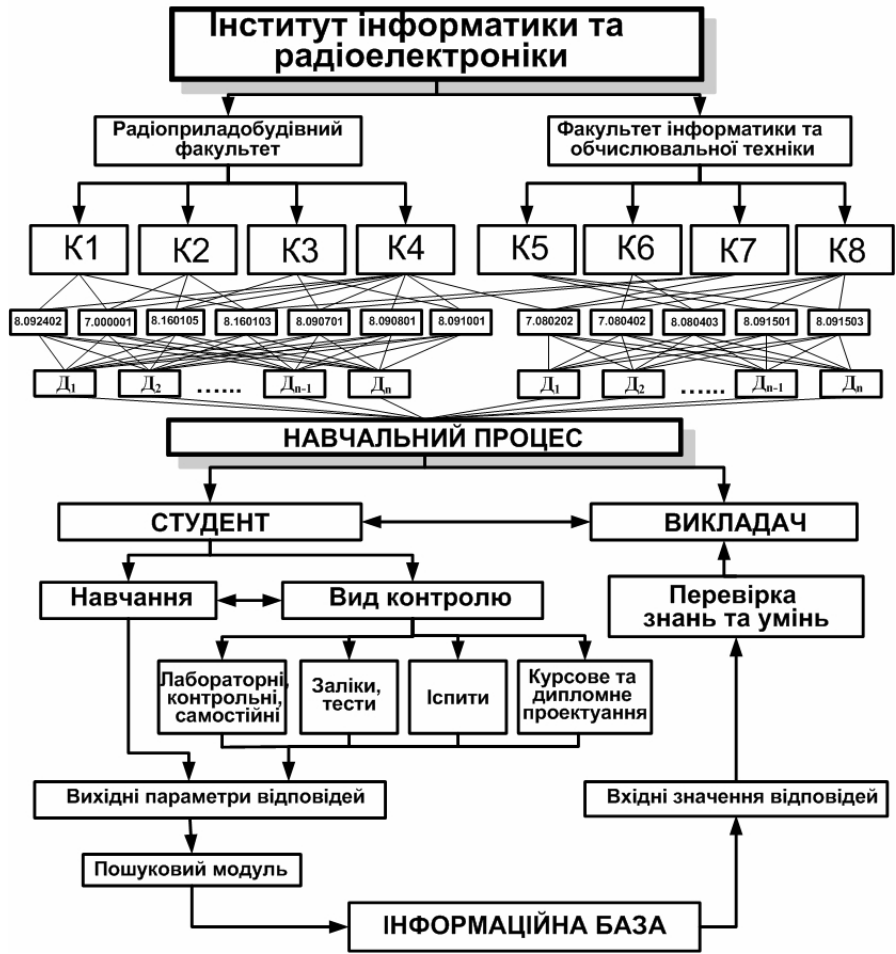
Інститут інформатики та радіоелектроніки

Радіоприладобудівний факультет

Факультет інформатики та обчислювальної техніки

К1
К2
К3
К4
К5
К6
К7
К8

8.092402
7.000001
8.160105
8.160103
8.090701
8.090801
8.091001
7.080202
7.080402
8.080403
8.091501
8.091503

$Д_1$
$Д_2$
......
$Д_{n-1}$
$Д_n$
$Д_1$
$Д_2$
......
$Д_{n-1}$
$Д_n$

НАВЧАЛЬНИЙ ПРОЦЕС

СТУДЕНТ

ВИКЛАДАЧ

Навчання

Вид контролю

Перевірка знань та умінь

Лабораторні, контрольні, самостійні

Заліки, тести

Іспити

Курсове та дипломне проектування

Вихідні параметри відповідей

Вхідні значення відповідей

Пошуковий модуль

ІНФОРМАЦІЙНА БАЗА